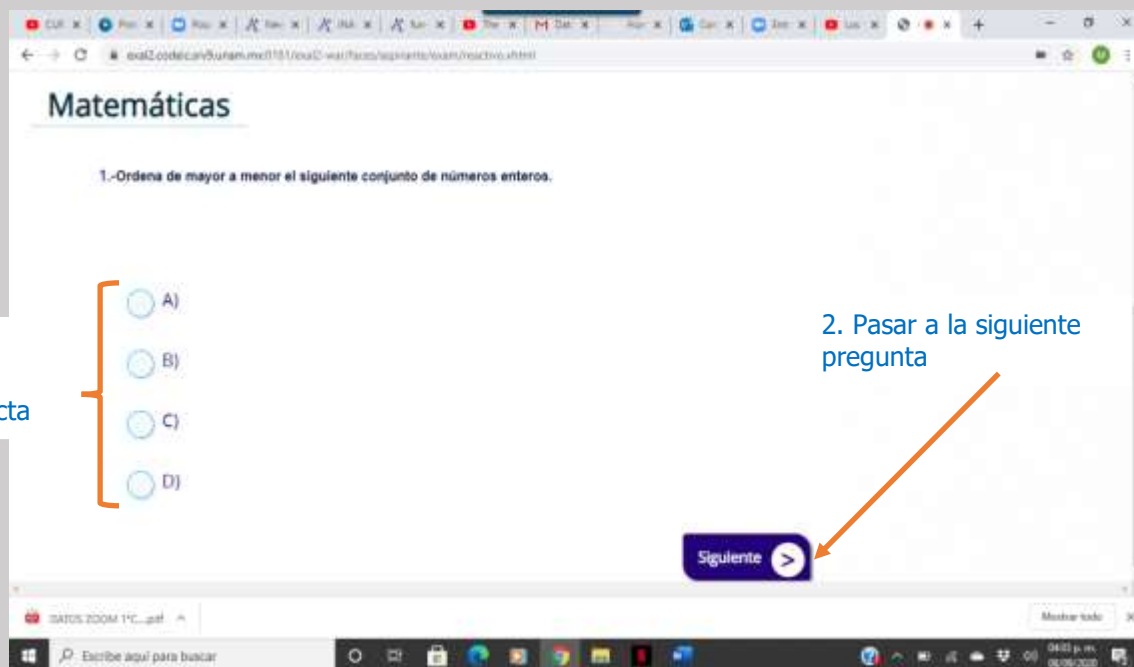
Matemáticas

1.-Ordena de mayor a menor el siguiente conjunto de números enteros.

A)

B)

C)

D)

cta

2. Pasar a la siguiente pregunta

Siguiente

DATOS ZOOM 1°C....pdf

Mostrar todo

Escribe aquí para buscar